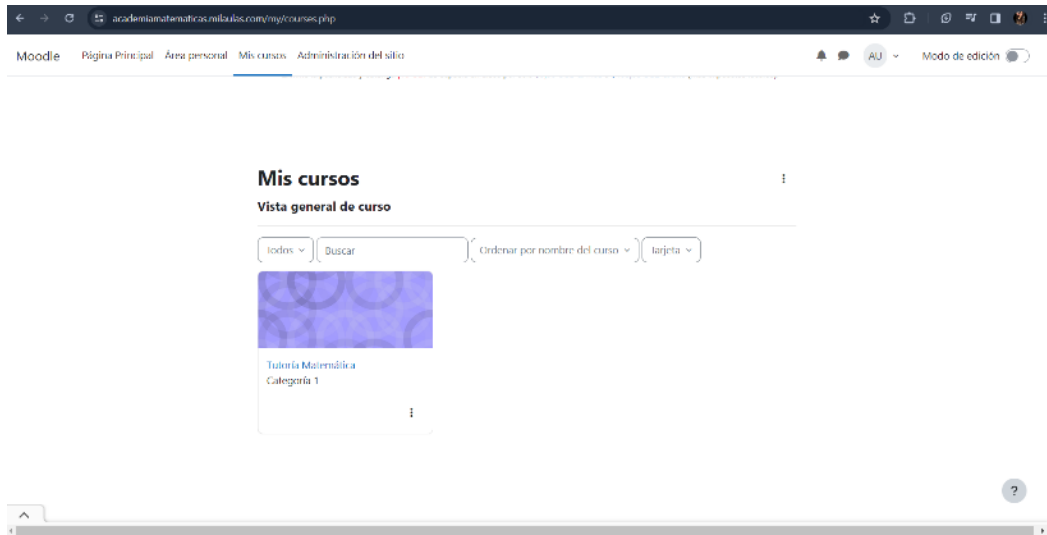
academiamatematicas.milaulas.com/my/courses.php

Moodle Página Principal Área personal Mis cursos Administración del sitio

AU Modo de edición

Mis cursos

Vista general de curso

Todos Buscar Ordenar por nombre del curso Tarjeta

Tutoría Matemática
Categoría 1

?